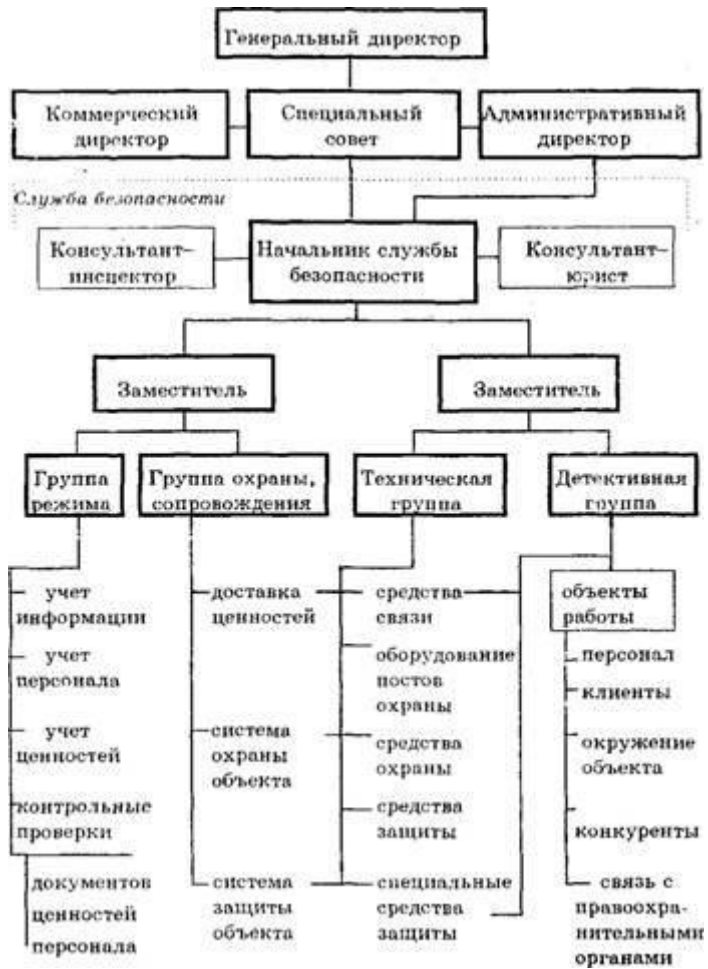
Генеральный директор

Коммерческий директор

Специальный совет

Административный директор

Служба безопасности

Консультант-инспектор

Начальник службы безопасности

Консультант-юрист

Заместитель

Заместитель

Группа режима

Группа охраны, сопровождения

Техническая группа

Детективная группа

учет информации

учет персонала

учет ценностей

контрольные проверки

документов

ценностей

персонала

доставка ценностей

система охраны объекта

система защиты объекта

средства связи

оборудование постов охраны

средства охраны

средства защиты

специальные средства защиты

объекты работы

персонал

клиенты

окружение объекта

конкуренты

связь с правоохранительными органами